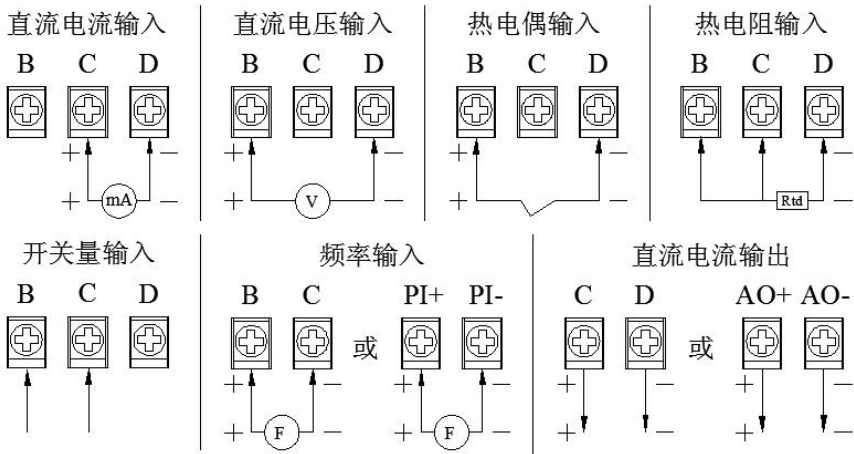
直流电流输入

B C D

+ —

+ mA —

直流电压输入

B C D

+ —

+ V —

热电偶输入

B C D

+ —

+ —

热电阻输入

B C D

+ —

Rtd

开关量输入

B C D

频率输入

B C 或 PI+ PI-

+ — + —

+ F — + F —

直流电流输出

C D 或 AO+ AO-

+ — + —

+ — + —